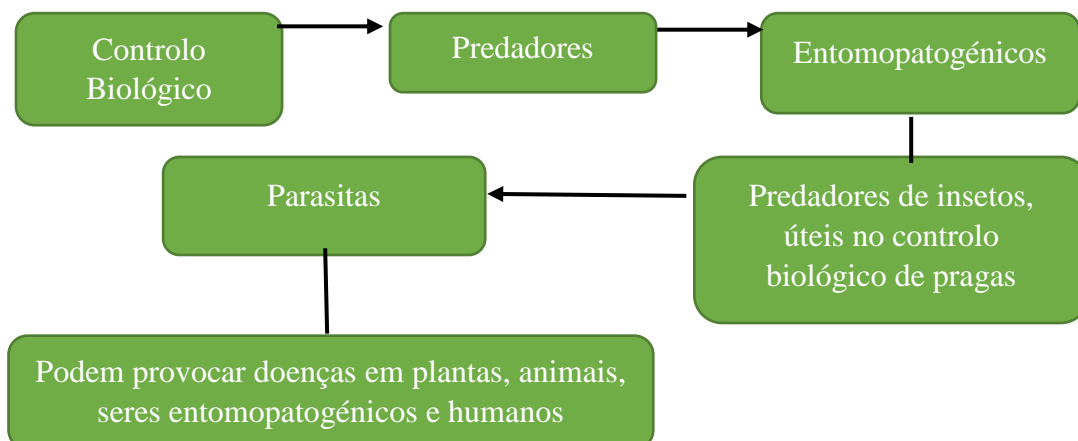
Controlo Biológico

Predadores

Entomopatogénicos

Predadores de insetos, úteis no controlo biológico de pragas

Parasitas

Podem provocar doenças em plantas, animais, seres entomopatogénicos e humanos